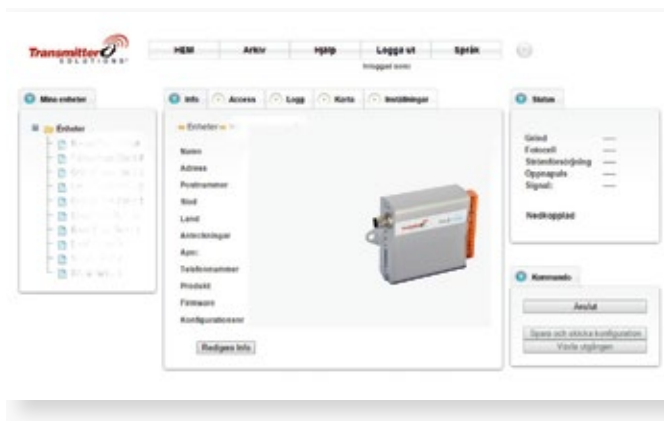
Transmitter SOLUTIONS

HEM | Arkiv | Hjälp | Logga ut | Språk

Inloggad som:

Mina enheter

Enheter

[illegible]
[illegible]
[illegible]
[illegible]
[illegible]
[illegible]
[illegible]
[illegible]
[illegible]
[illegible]

Info | Access | Logg | Karta | Inställningar

» Enheter » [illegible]

Namn
Adress
Postnummer
Stad
Land
Anteckningar
Apn:
Telefonnummer
Produkt
Firmware
Konfigurationsnr

Redigera Info

Status

Grind —
Fotocell —
Strömförsörjning —
Öppnapuls —
Signal: —

Nedkopplad

Kommando

Anslut

Spara och skicka konfiguration

Växla utgången